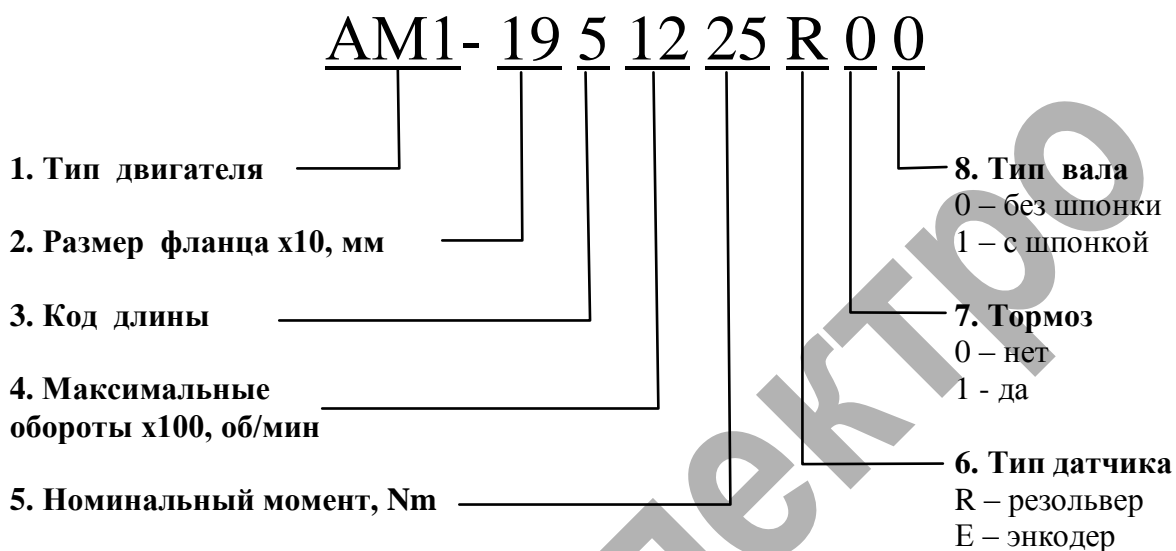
AM1- 19 5 12 25 R 0 0

1. Тип двигателя

2. Размер фланца x10, мм

3. Код длины

4. Максимальные обороты x100, об/мин

5. Номинальный момент, Nm

8. Тип вала
0 – без шпонки
1 – с шпонкой

7. Тормоз
0 – нет
1 - да

6. Тип датчика
R – резольвер
E – энкодер

электро